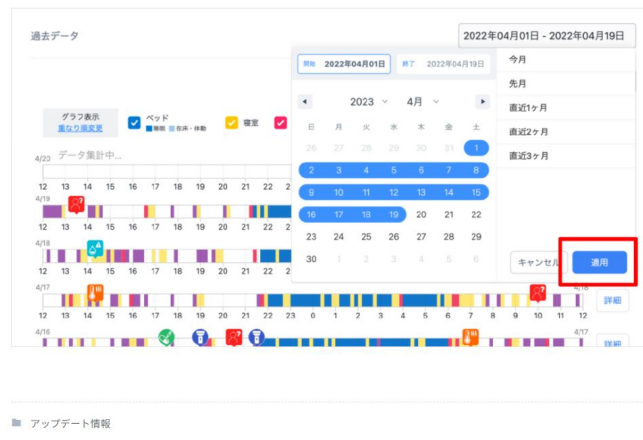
過去データ

2022年04月01日 - 2022年04月19日

開始 2022年04月01日　終了 2022年04月19日

今月
先月
直近1ヶ月
直近2ヶ月
直近3ヶ月

2023　4月

| 日 | 月 | 火 | 水 | 木 | 金 | 土 |
|---|---|---|---|---|---|---|
| 26 | 27 | 28 | 29 | 30 | 31 | 1 |
| 2 | 3 | 4 | 5 | 6 | 7 | 8 |
| 9 | 10 | 11 | 12 | 13 | 14 | 15 |
| 16 | 17 | 18 | 19 | 20 | 21 | 22 |
| 23 | 24 | 25 | 26 | 27 | 28 | 29 |
| 30 | 1 | 2 | 3 | 4 | 5 | 6 |

キャンセル　適用

グラフ表示
重なり順変更

ベッド
睡眠　在床・体動
寝室

4/23 データ集計中...

12 13 14 15 16 17 18 19 20 21 22

4/19

4/18

4/17

12 13 14 15 16 17 18 19 20 21 22 23 0 1 2 3 4 5 6 7 8 9 10 11 12

詳細

4/16

4/17

詳細

アップデート情報